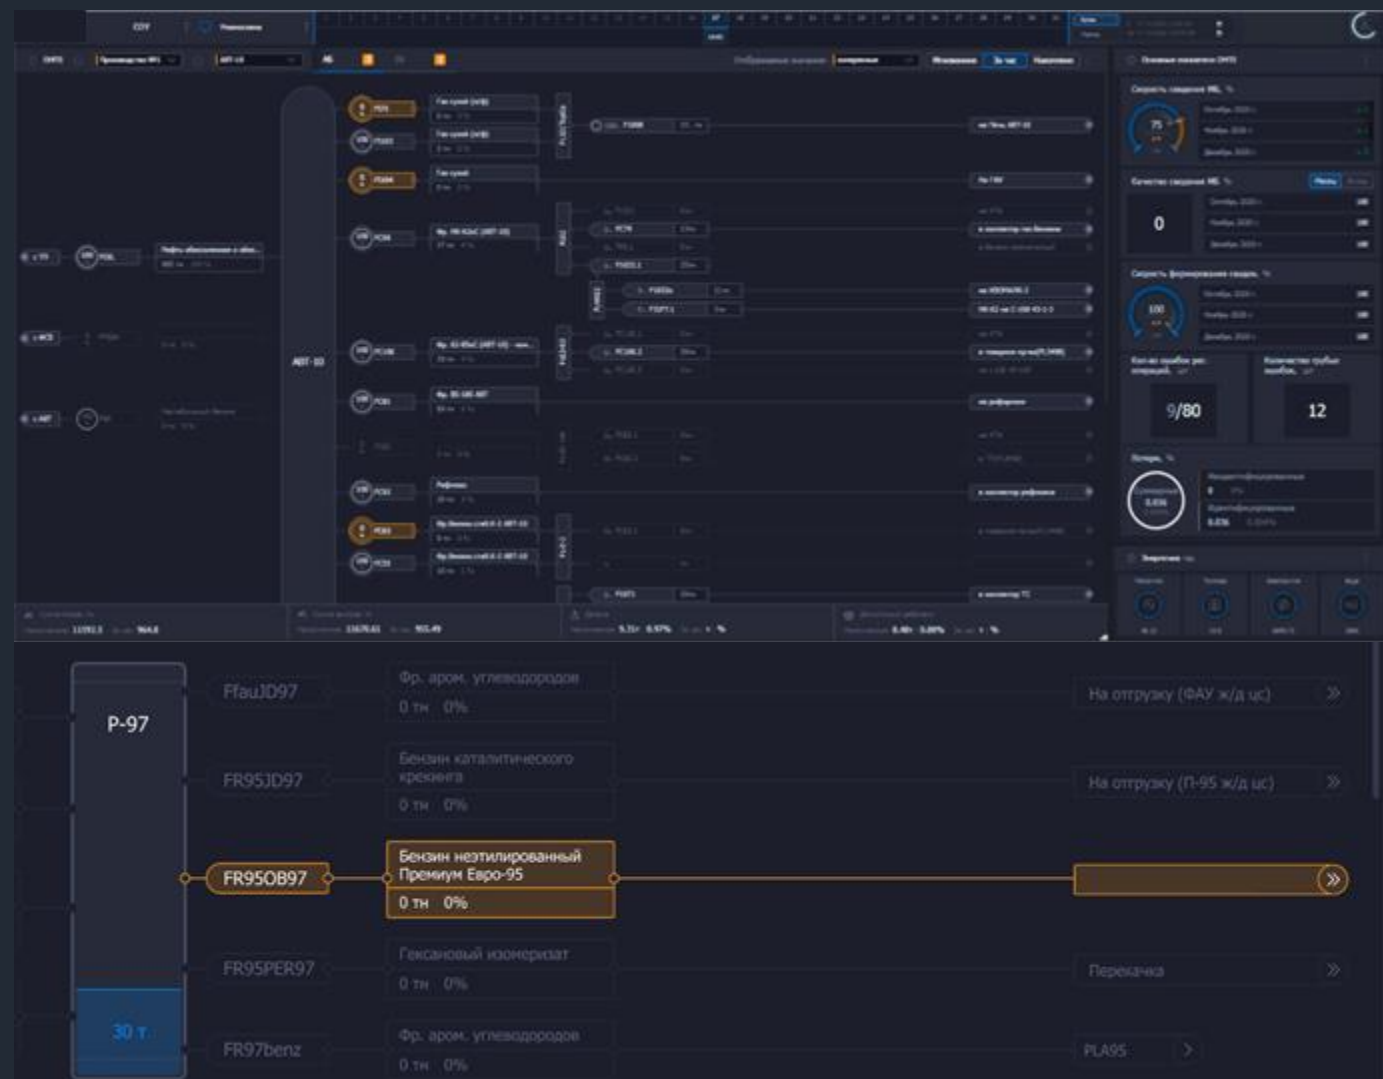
СОУ

АВТ-10

0

9/80

12

P-97

FfauJD97

Фр. аром. углеводородов

0 тн 0%

На отгрузку (ФАУ ж/д ус)

FR95JD97

Бензин каталитического крекинга

0 тн 0%

На отгрузку (П-95 ж/д ус)

FR95OB97

Бензин неэтилированный Премиум Евро-95

0 тн 0%

FR95PER97

Гексановый изомеризат

0 тн 0%

Перекачка

30 т

FR97benz

Фр. аром. углеводородов

0 тн 0%

PLA95